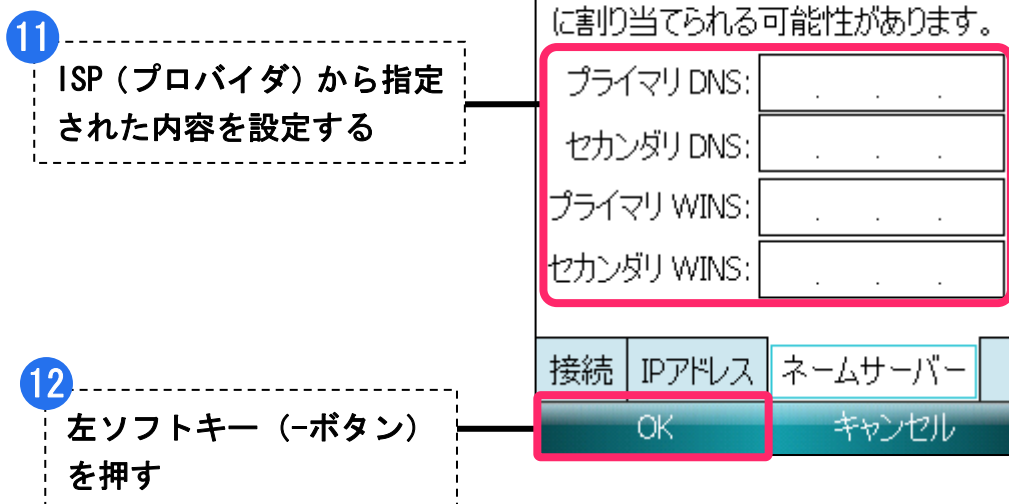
11
ISP（プロバイダ）から指定された内容を設定する

に割り当てられる可能性があります。
プライマリ DNS: . . .
セカンダリ DNS: . . .
プライマリ WINS: . . .
セカンダリ WINS: . . .

接続 | IPアドレス | ネームサーバー

12
左ソフトキー（-ボタン）を押す

OK | キャンセル